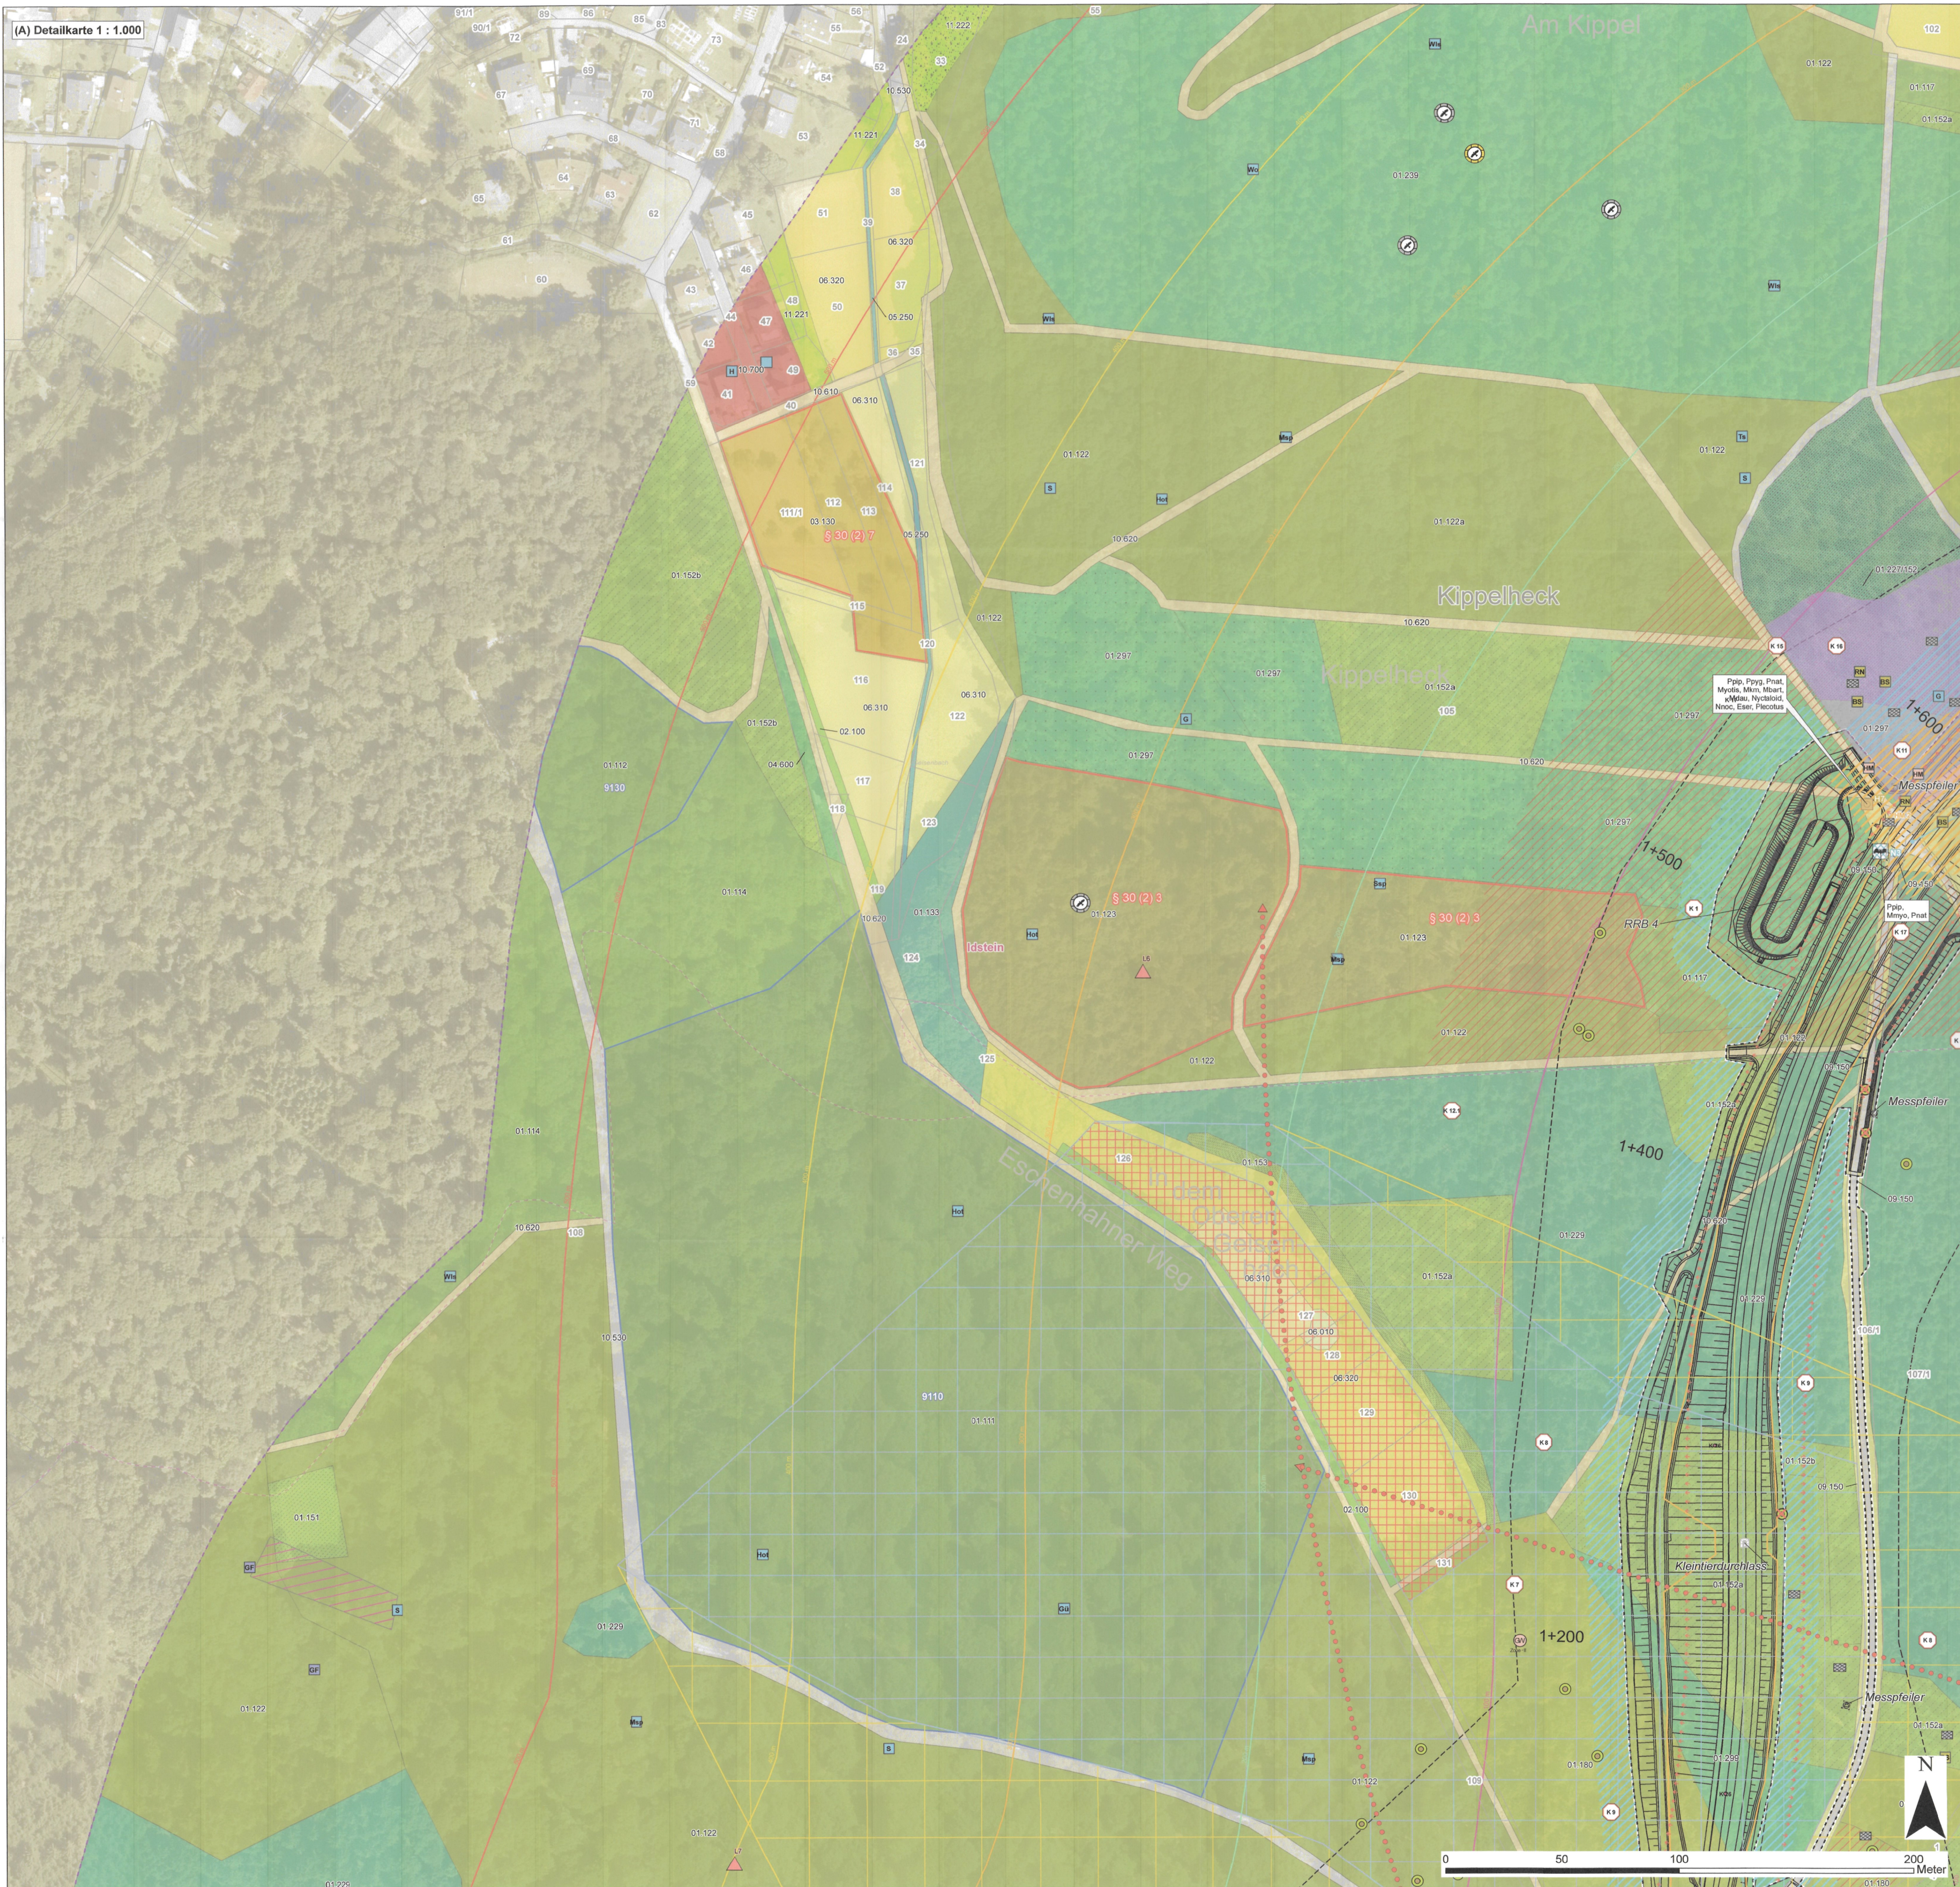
(A) Detailkarte 1 : 1.000

Am Kippel

Kippelheck

Kippelheck

Eschenhahner Weg

§ 30 (2) 2

§ 30 (2) 3

§ 30 (2) 3

Idstein

1+600

1+500

1+400

1+200

RRB 4

Messpfeiler

Messpfeiler

Messpfeiler

Kleintierdurchlass

Ppip, Ppyg, Pnat, Myodes, Mbrn, Mbart, Mdau, Nyctaloid, Nnoc, Esec, Plecotus

Ppip, Mmyo, Pnat

N

0 50 100 200 Meter